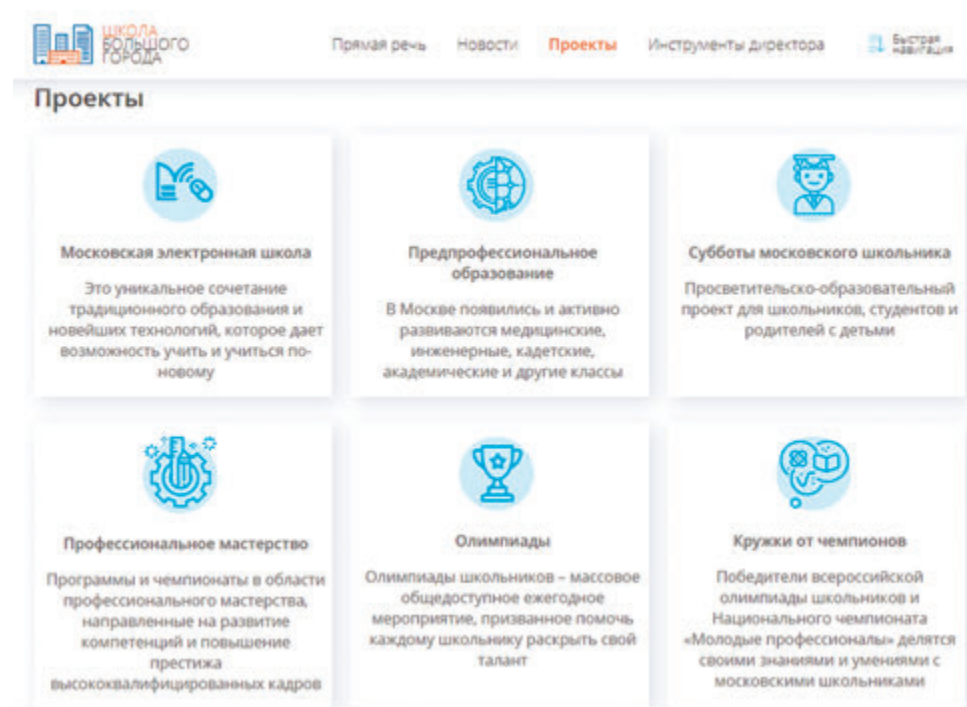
ШКОЛА БОЛЬШОГО ГОРОДА

Прямая речь Новости Проекты Инструменты директора Быстрая навигация

Проекты

Московская электронная школа

Это уникальное сочетание традиционного образования и новейших технологий, которое дает возможность учить и учиться по-новому

Предпрофессиональное образование

В Москве появились и активно развиваются медицинские, инженерные, кадетские, академические и другие классы

Субботы московского школьника

Просветительско-образовательный проект для школьников, студентов и родителей с детьми

Профессиональное мастерство

Программы и чемпионаты в области профессионального мастерства, направленные на развитие компетенций и повышение престижа высококвалифицированных кадров

Олимпиады

Олимпиады школьников – массовое общедоступное ежегодное мероприятие, призванное помочь каждому школьнику раскрыть свой талант

Кружки от чемпионов

Победители всероссийской олимпиады школьников и Национального чемпионата «Молодые профессионалы» делятся своими знаниями и умениями с московскими школьниками